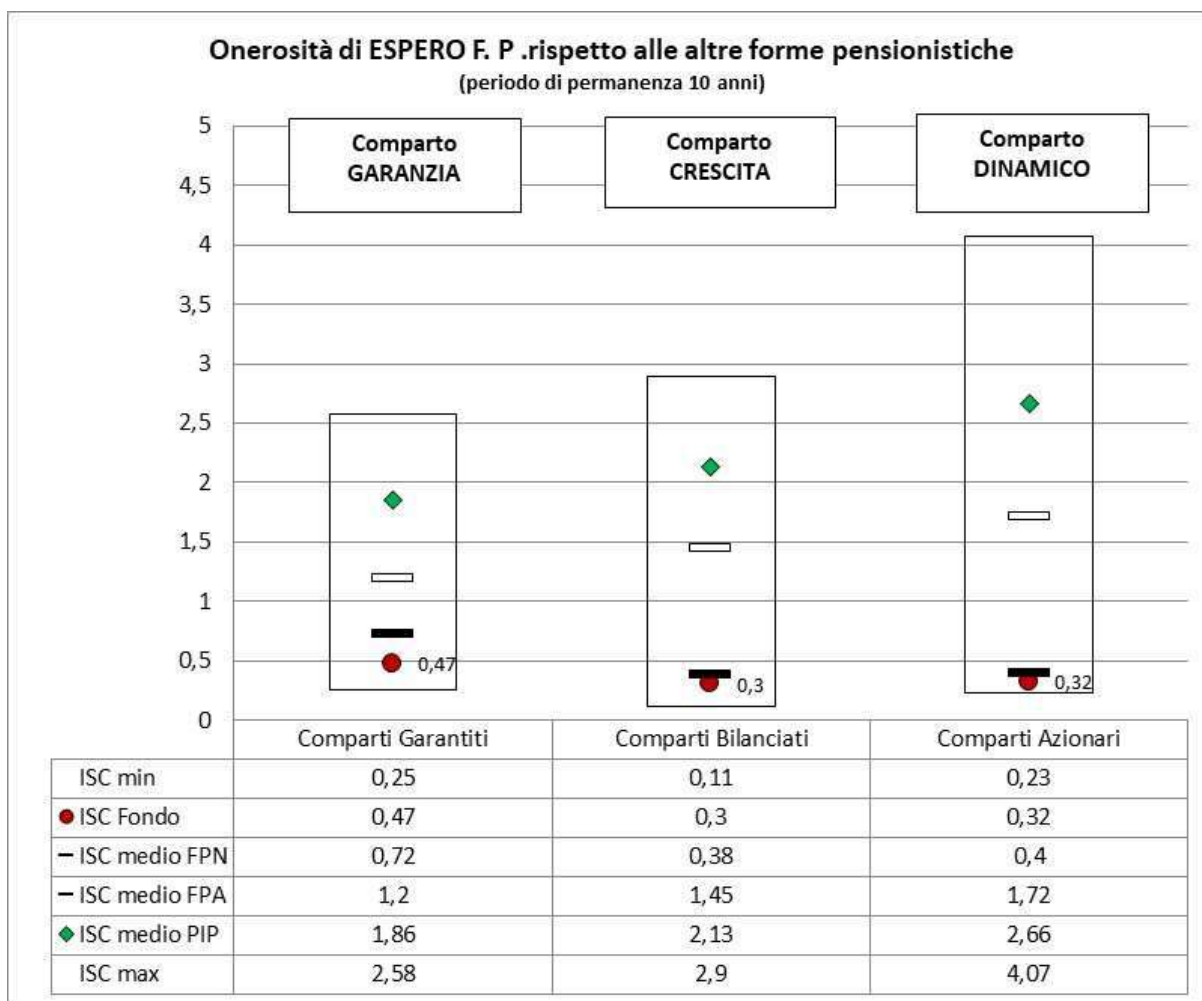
Onerosità di ESPERO F. P .rispetto alle altre forme pensionistiche
(periodo di permanenza 10 anni)

5
4,5
4
3,5
3
2,5
2
1,5
1
0,5
0

Comparto GARANZIA
Comparto CRESCITA
Comparto DINAMICO

0,47
0,3
0,32

| | Comparti Garantiti | Comparti Bilanciati | Comparti Azionari |
|---|---|---|---|
| ISC min | 0,25 | 0,11 | 0,23 |
| ISC Fondo | 0,47 | 0,3 | 0,32 |
| ISC medio FPN | 0,72 | 0,38 | 0,4 |
| ISC medio FPA | 1,2 | 1,45 | 1,72 |
| ISC medio PIP | 1,86 | 2,13 | 2,66 |
| ISC max | 2,58 | 2,9 | 4,07 |